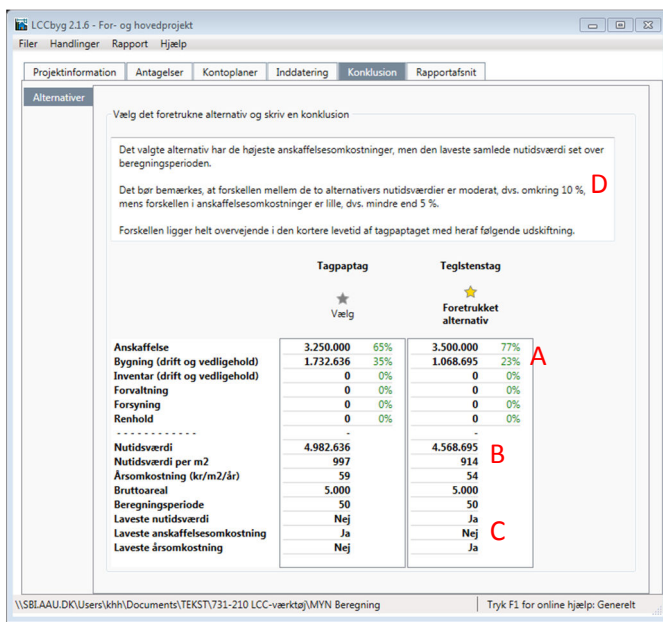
LCCbyg 2.1.6 - For- og hovedprojekt

Filer Handlinger Rapport Hjælp

Projektinformation Antagelser Kontoplaner Inddatering Konklusion Rapportafsnit

Alternativer

Vælg det foretrukne alternativ og skriv en konklusion

Det valgte alternativ har de højeste anskaffelsesomkostninger, men den laveste samlede nutidsværdi set over beregningsperioden.

Det bør bemærkes, at forskellen mellem de to alternativers nutidsværdier er moderat, dvs. omkring 10 %, mens forskellen i anskaffelsesomkostninger er lille, dvs. mindre end 5 %.

D

Forskellen ligger helt overvejende i den kortere levetid af tagpaptaget med heraf følgende udskiftning.

| | Tagpaptag | | Teglstenstag | |
|---|---|---|---|---|
| | Vælg | | Foretrukket alternativ | |
| Anskaffelse | 3.250.000 | 65% | 3.500.000 | 77% |
| Bygning (drift og vedligehold) | 1.732.636 | 35% | 1.068.695 | 23% |
| Inventar (drift og vedligehold) | 0 | 0% | 0 | 0% |
| Forvaltning | 0 | 0% | 0 | 0% |
| Forsyning | 0 | 0% | 0 | 0% |
| Renhold | 0 | 0% | 0 | 0% |
| - - - - - - - - - - - - | - | | - | |
| Nutidsværdi | 4.982.636 | | 4.568.695 | |
| Nutidsværdi per m2 | 997 | | 914 | |
| Årsomkostning (kr/m2/år) | 59 | | 54 | |
| Bruttoareal | 5.000 | | 5.000 | |
| Beregningsperiode | 50 | | 50 | |
| Laveste nutidsværdi | Nej | | Ja | |
| Laveste anskaffelsesomkostning | Ja | | Nej | |
| Laveste årsomkostning | Nej | | Ja | |

A

B

C

\\SBI.AAU.DK\Users\khh\Documents\TEKST\731-210 LCC-værktøj\MYN Beregning

Tryk F1 for online hjælp: Generelt